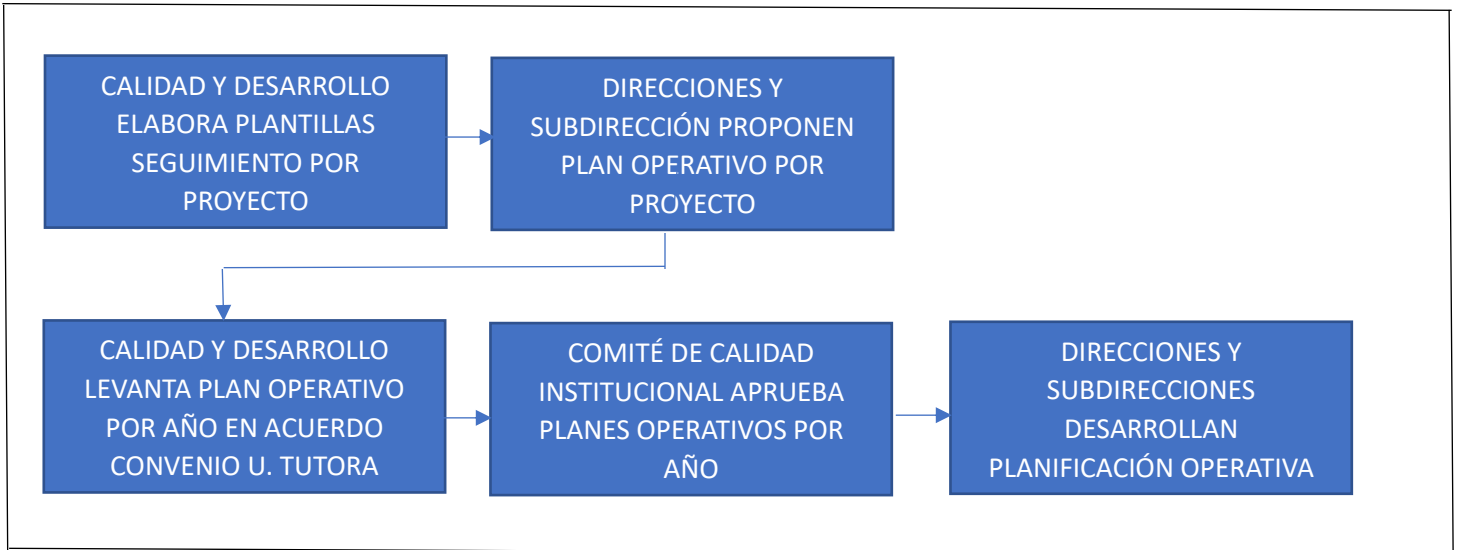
CALIDAD Y DESARROLLO ELABORA PLANTILLAS SEGUIMIENTO POR PROYECTO

DIRECCIONES Y SUBDIRECCIÓN PROPONEN PLAN OPERATIVO POR PROYECTO

CALIDAD Y DESARROLLO LEVANTA PLAN OPERATIVO POR AÑO EN ACUERDO CONVENIO U. TUTORA

COMITÉ DE CALIDAD INSTITUCIONAL APRUEBA PLANES OPERATIVOS POR AÑO

DIRECCIONES Y SUBDIRECCIONES DESARROLLAN PLANIFICACIÓN OPERATIVA